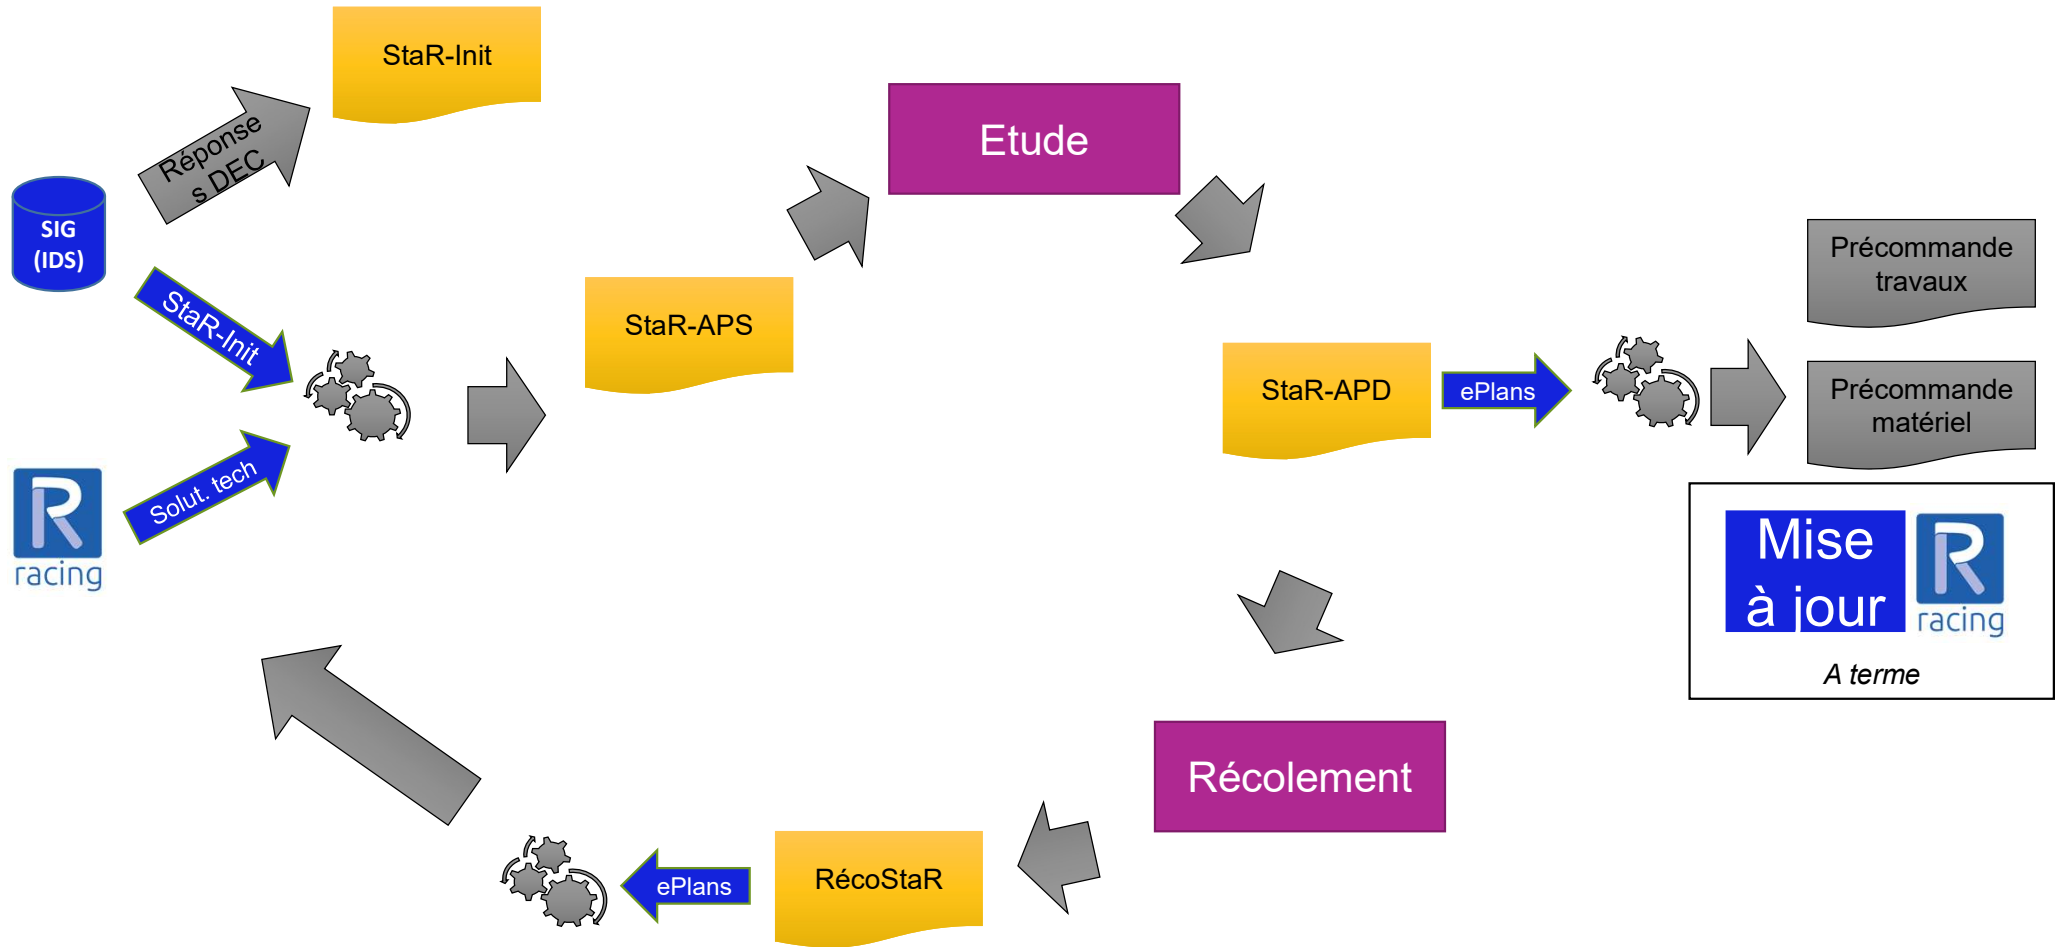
StaR-Init

Réponse s DEC

SIG (IDS)

StaR-Init

Solut. tech

racing

StaR-APS

Etude

StaR-APD

ePlans

Précommande travaux

Précommande matériel

Mise à jour

racing

A terme

Récolement

RécoStaR

ePlans